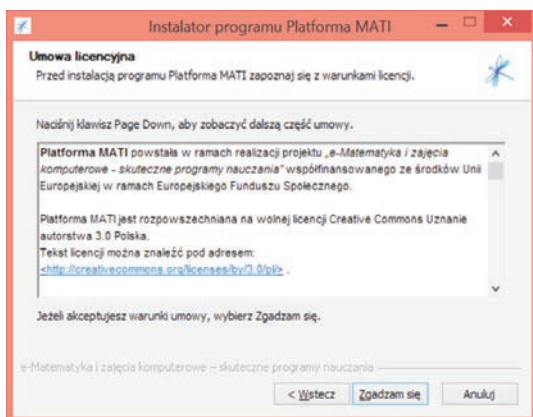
Instalator programu Platforma MATI

Umowa licencyjna

Przed instalacją programu Platforma MATI zapoznaj się z warunkami licencji.

Naciśnij klawisz Page Down, aby zobaczyć dalszą część umowy.

Platforma MATI powstała w ramach realizacji projektu „e-Matematyka i zajęcia komputerowe - skuteczne programy nauczania" współfinansowanego ze środków Unii Europejskiej w ramach Europejskiego Funduszu Społecznego.

Platforma MATI jest rozpowszechniana na wolnej licencji Creative Commons Uznanie autorstwa 3.0 Polska.

Tekst licencji można znaleźć pod adresem:

<http://creativecommons.org/licenses/by/3.0/pl/> .

Jeżeli akceptujesz warunki umowy, wybierz Zgadzam się.

e-Matematyka i zajęcia komputerowe – skuteczne programy nauczania

< Wstecz | Zgadzam się | Anuluj